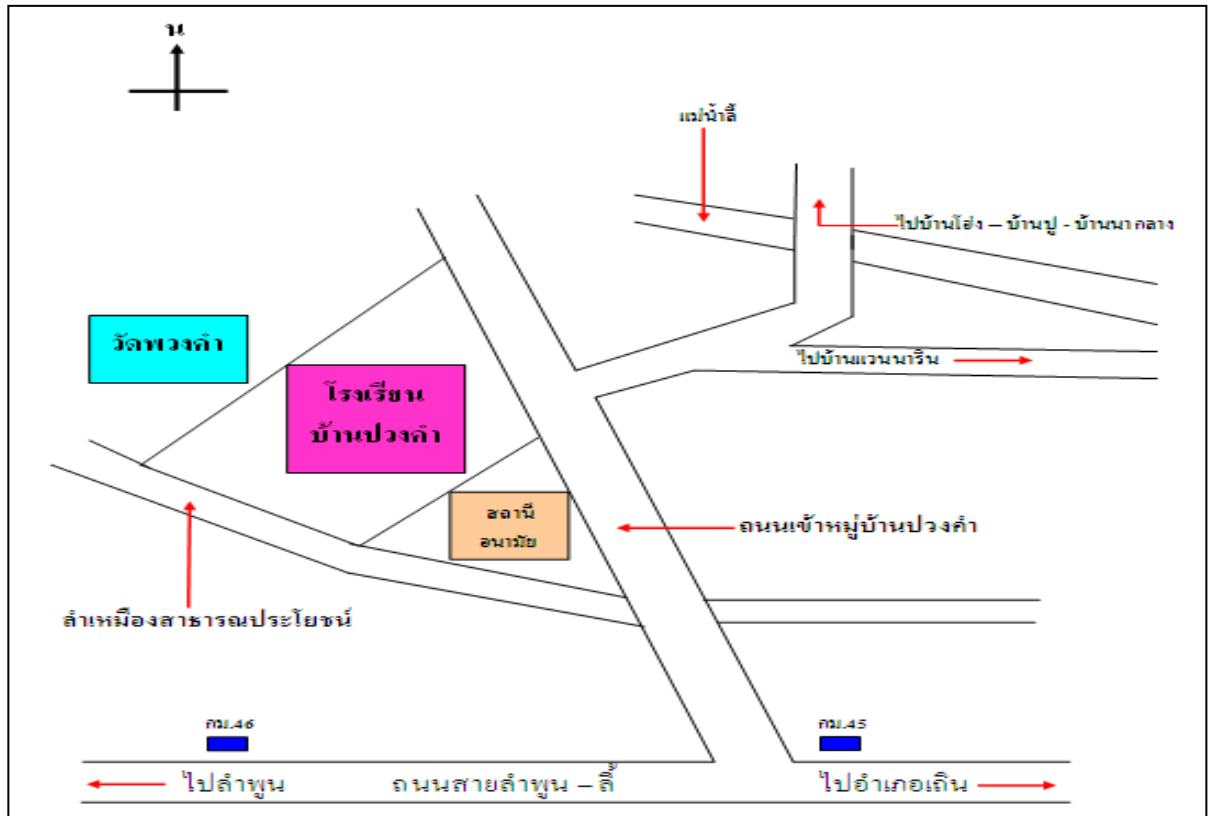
น

แม่น้ำลี้

ไปบ้านโฮ่ง – บ้านปู - บ้านนากลาง

วัดพวงคำ

โรงเรียน
บ้านปวงคำ

ไปบ้านแวนนาริน

สถานี
อนามัย

ถนนเข้าหมู่บ้านปวงคำ

ลำเหมืองสาธารณประโยชน์

กม.46

กม.45

ไปลำพูน

ถนนสายลำพูน – ลี้

ไปอำเภอเถิน